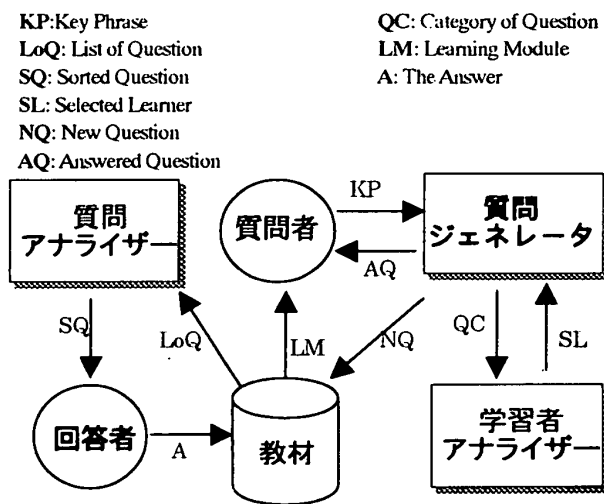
KP:Key Phrase
LoQ: List of Question
SQ: Sorted Question
SL: Selected Learner
NQ: New Question
AQ: Answered Question

QC: Category of Question
LM: Learning Module
A: The Answer

質問
アナライザー

質問者

KP

AQ

質問
ジェネレータ

SQ

LoQ

LM

NQ

QC

SL

回答者

A

教材

学習者
アナライザー